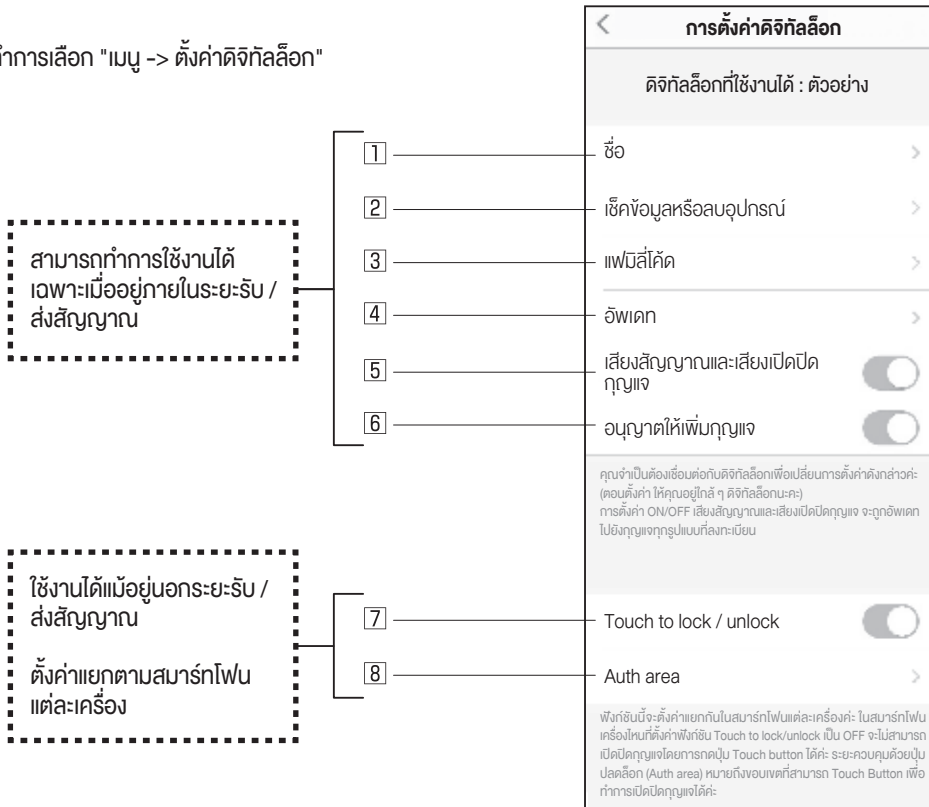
ทำการเลือก "เมนู -> ตั้งค่าดิจิทัลล็อก"

การตั้งค่าดิจิทัลล็อก

ดิจิทัลล็อกที่ใช้งานได้ : ตัวอย่าง

สามารถทำการใช้งานได้เฉพาะเมื่ออยู่ภายในระยะรับ / ส่งสัญญาณ

1 ชื่อ

2 เช็คข้อมูลหรือลบอุปกรณ์

3 แฟมิลี่โค้ด

4 อัพเดท

5 เสียงสัญญาณและเสียงเปิดปิดกุญแจ

6 อนุญาตให้เพิ่มกุญแจ

คุณจำเป็นต้องเชื่อมต่อกับดิจิทัลล็อกเพื่อเปลี่ยนการตั้งค่าดังกล่าวค่ะ (ตอนตั้งค่า ให้คุณอยู่ใกล้ ๆ ดิจิทัลล็อกนะคะ)
การตั้งค่า ON/OFF เสียงสัญญาณและเสียงเปิดปิดกุญแจ จะถูกอัพเดทไปยังกุญแจทุกรูปแบบที่ลงทะเบียน

ใช้งานได้แม้อยู่นอกระยะรับ / ส่งสัญญาณ

ตั้งค่าแยกตามสมาร์ทโฟนแต่ละเครื่อง

7 Touch to lock / unlock

8 Auth area

ฟังก์ชันนี้จะตั้งค่าแยกกันในสมาร์ทโฟนแต่ละเครื่องค่ะ ในสมาร์ทโฟนเครื่องไหนที่ตั้งค่าฟังก์ชัน Touch to lock/unlock เป็น OFF จะไม่สามารถเปิดปิดกุญแจโดยการกดปุ่ม Touch button ได้ค่ะ ระยะควบคุมด้วยปุ่มปลดล็อก (Auth area) หมายถึงขอบเขตที่สามารถ Touch Button เพื่อทำการเปิดปิดกุญแจได้ค่ะ